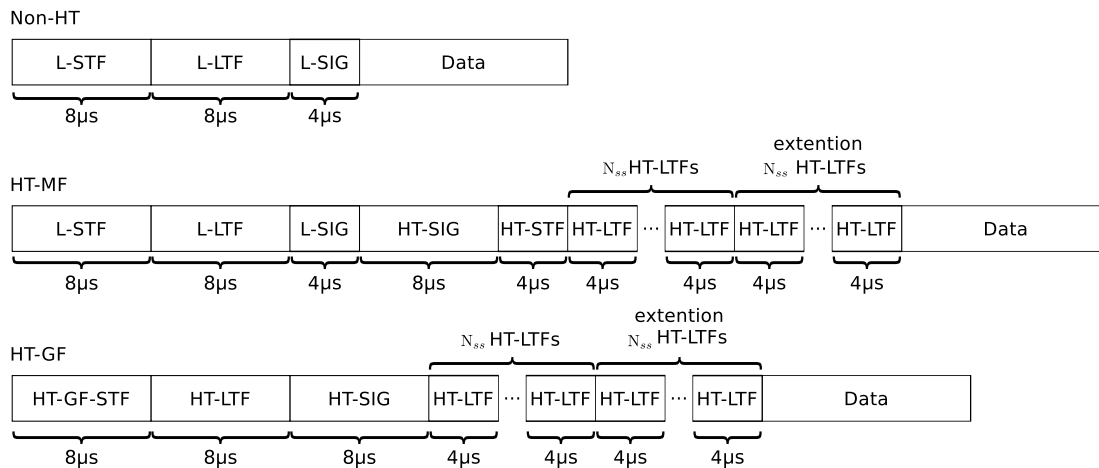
Non-HT

L-STF L-LTF L-SIG Data

8µs 8µs 4µs

extention

$N_{ss}$ HT-LTFs $N_{ss}$ HT-LTFs

HT-MF

L-STF L-LTF L-SIG HT-SIG HT-STF HT-LTF ··· HT-LTF HT-LTF ··· HT-LTF Data

8µs 8µs 4µs 8µs 4µs 4µs 4µs 4µs 4µs

extention

$N_{ss}$ HT-LTFs $N_{ss}$ HT-LTFs

HT-GF

HT-GF-STF HT-LTF HT-SIG HT-LTF ··· HT-LTF HT-LTF ··· HT-LTF Data

8µs 8µs 8µs 4µs 4µs 4µs 4µs